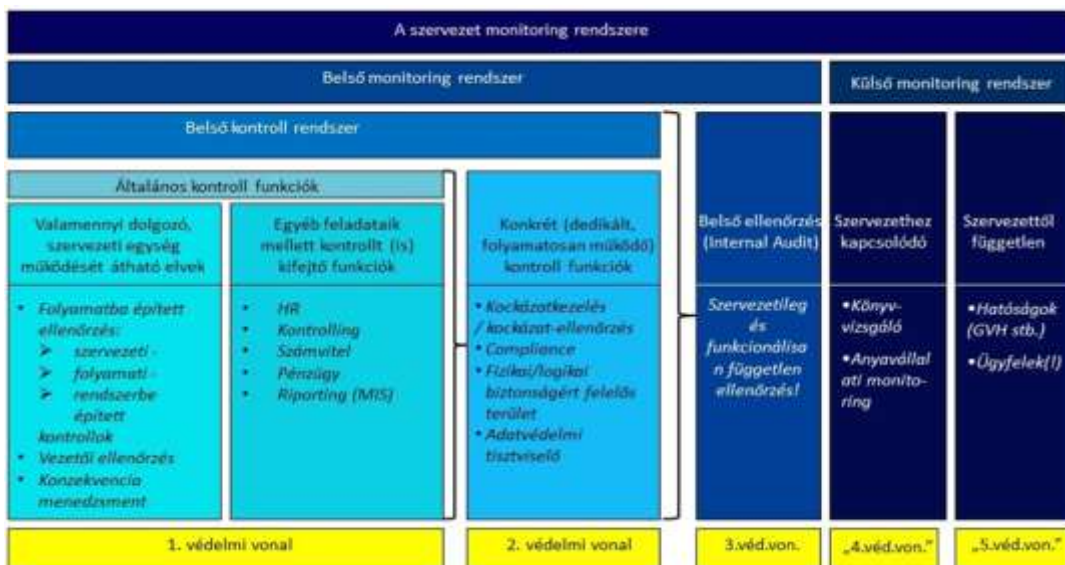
A szervezet monitoring rendszere

Belső monitoring rendszer

Külső monitoring rendszer

Belső kontroll rendszer

Általános kontroll funkciók

Valamennyi dolgozó, szervezeti egység működését átható elvek

- Folyamatba épített ellenőrzés:
  - szervezeti -
  - folyamati -
  - rendszerbe épített kontrollok
- Vezetői ellenőrzés
- Konzekvencia menedzsment

Egyéb feladataik mellett kontrollt (is) kifejtő funkciók

- HR
- Kontrolling
- Számvitel
- Pénzügy
- Riporting (MIS)

Konkrét (dedikált, folyamatosan működő) kontroll funkciók

- Kockázatkezelés / kockázat-ellenőrzés
- Compliance
- Fizikai/logikai biztonságért felelős terület
- Adatvédelmi tisztviselő

Belső ellenőrzés (Internal Audit)

Szervezetileg és funkcionálisan független ellenőrzés!

Szervezethez kapcsolódó

- Könyvvizsgáló
- Anyavállalati monitoring

Szervezettől független

- Hatóságok (GVH stb.)
- Ügyfelek(!)

1. védelmi vonal

2. védelmi vonal

3.véd.von.

„4.véd.von."

„5.véd.von."